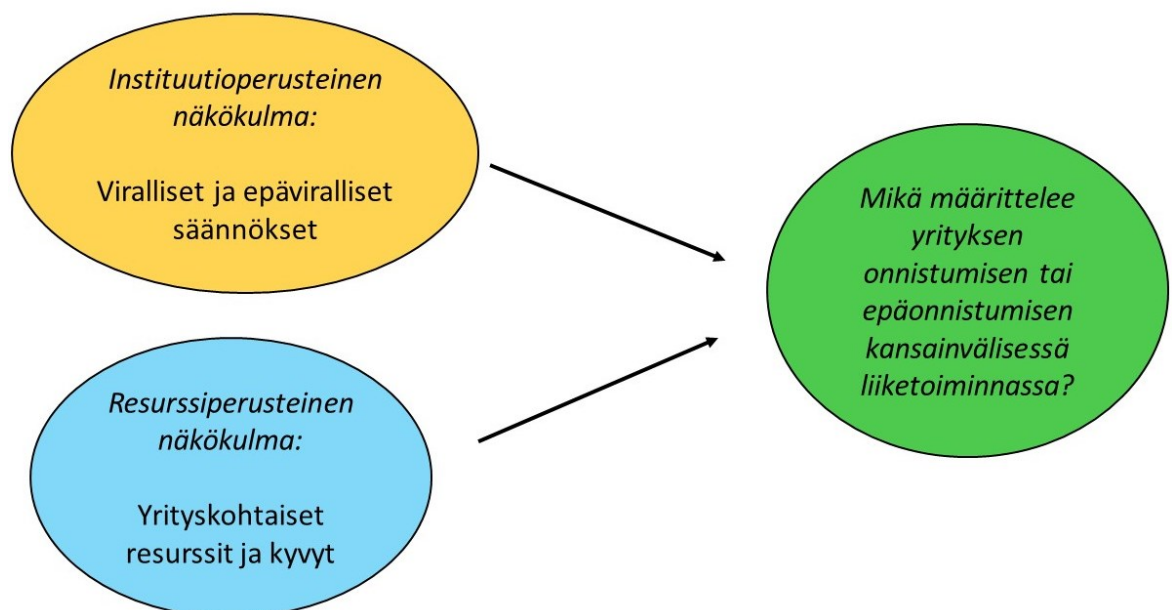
Instituutioperusteinen näkökulma:

Viralliset ja epäviralliset säännökset

Resurssiperusteinen näkökulma:

Yrityskohtaiset resurssit ja kyvyt

Mikä määrittelee yrityksen onnistumisen tai epäonnistumisen kansainvälisessä liiketoiminnassa?